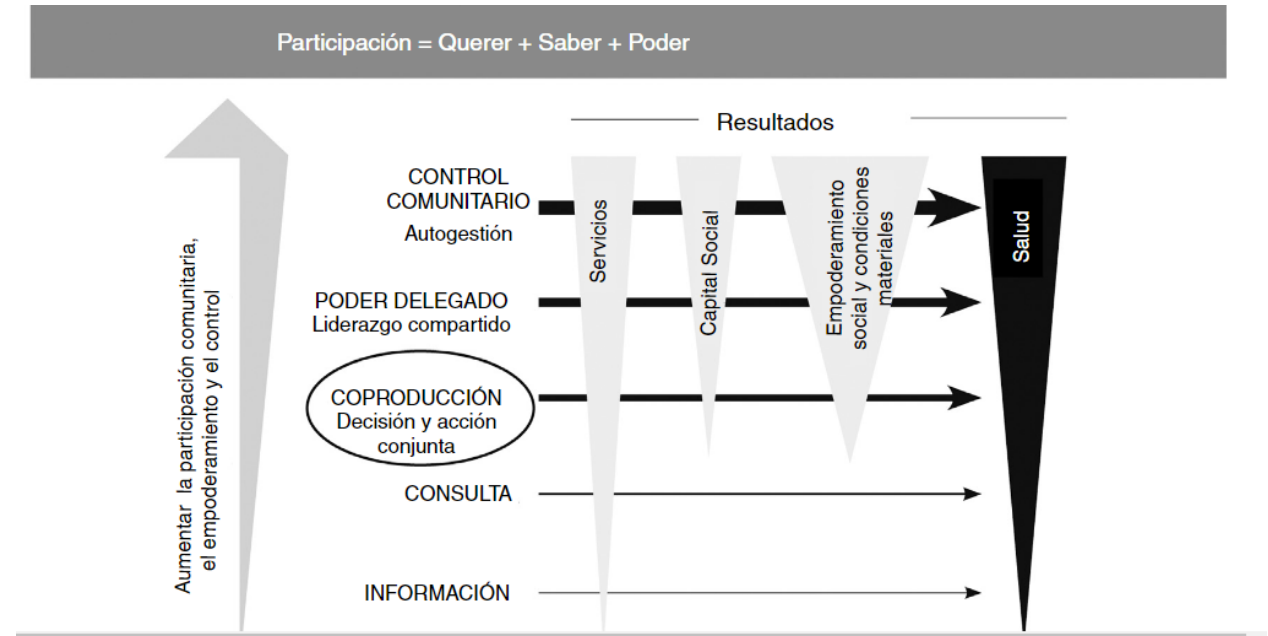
Participación = Querer + Saber + Poder

Aumentar la participación comunitaria, el empoderamiento y el control

Resultados

CONTROL COMUNITARIO
Autogestión

PODER DELEGADO
Liderazgo compartido

COPRODUCCIÓN
Decisión y acción conjunta

CONSULTA

INFORMACIÓN

Servicios

Capital Social

Empoderamiento social y condiciones materiales

Salud